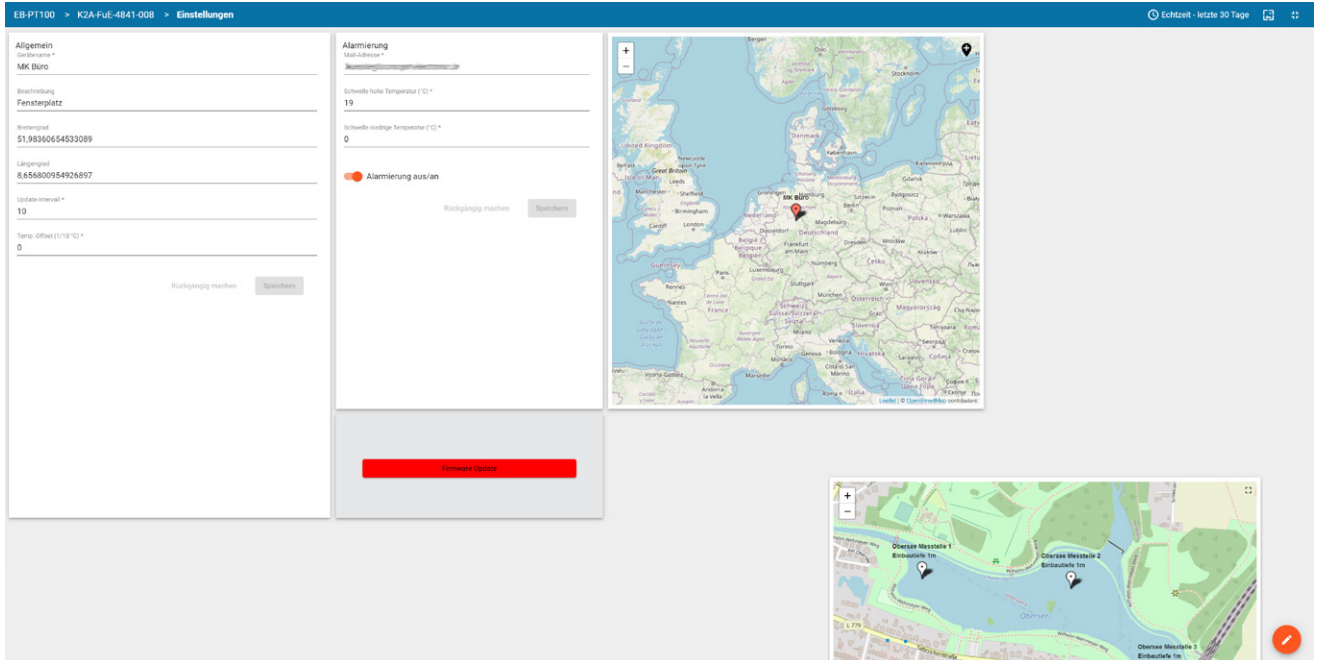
EB-PT100 > K2A-FuE-4841-008 > Einstellungen

Echtzeit - letzte 30 Tage

Allgemein
Gerätename *
MK Büro

Beschreibung
Fensterplatz

Breitengrad
51,98360654533089

Längengrad
8,656800954926897

Update-Intervall *
10

Temp. Offset (1/10 °C) *
0

Rückgängig machen Speichern

Alarmierung
Mail-Adresse *
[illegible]

Schwelle hohe Temperatur (°C) *
19

Schwelle niedrige Temperatur (°C) *
0

Alarmierung aus/an

Rückgängig machen Speichern

Firmware Update

+
−
Bergen
Stockholm
United Kingdom
Great Britain
Newcastle upon Tyne
Leeds
Manchester
Birmingham
England
London
Cardiff
Belfast
Isle of Man
Dublin
København
Hamburg
MK Büro
Nederland
Berlin
Polska
Bydgoszcz
Poznań
Warszawa
Lublin
Magdeburg
Düsseldorf
Deutschland
Dresden
Wrocław
Kraków
België
Belgique
Frankfurt am Main
Česko
Luxembourg
Nürnberg
Paris
Rennes
Nantes
France
Stuttgart
München
Österreich
Schweiz
Suisse
Svizzera
Magyarország
Lyon
Milano
Hrvatska
Genova
Bologna
Timișoara
Beograd
Србија
România
Marseille
Città di San Marino
Vitoria-Gasteiz
Andorra la Vella
Leaflet | © OpenStreetMap contributors

+
−
Obersee Messstelle 1
Einbautiefe 1m
Obersee Messstelle 2
Einbautiefe 1m
Obersee
Obersee Messstelle 3
Einbautiefe 1m
L 778